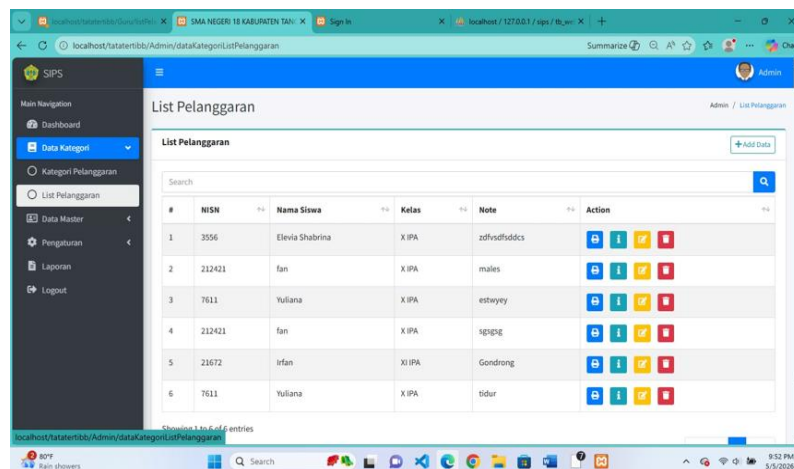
localhost/tatatertibb/Guru/listPel... | SMA NEGERI 18 KABUPATEN TAN | Sign In | localhost / 127.0.0.1 / sips / tb_wa

localhost/tatatertibb/Admin/dataKategoriListPelanggaran

Summarize

SIPS

Admin

Main Navigation

Dashboard

Data Kategori

Kategori Pelanggaran

List Pelanggaran

Data Master

Pengaturan

Laporan

Logout

List Pelanggaran

Admin / List Pelanggaran

List Pelanggaran

+Add Data

Search

| # | NISN | Nama Siswa | Kelas | Note | Action |
|---|---|---|---|---|---|
| 1 | 3556 | Elevia Shabrina | X IPA | zdfvsdfsddcs | |
| 2 | 212421 | fan | X IPA | males | |
| 3 | 7611 | Yuliana | X IPA | estwyey | |
| 4 | 212421 | fan | X IPA | sgsgsg | |
| 5 | 21672 | Irfan | XI IPA | Gondrong | |
| 6 | 7611 | Yuliana | X IPA | tidur | |

Showing 1 to 6 of 6 entries

localhost/tatatertibb/Admin/dataKategoriListPelanggaran

80°F
Rain showers

Search

9:52 PM
5/5/2026